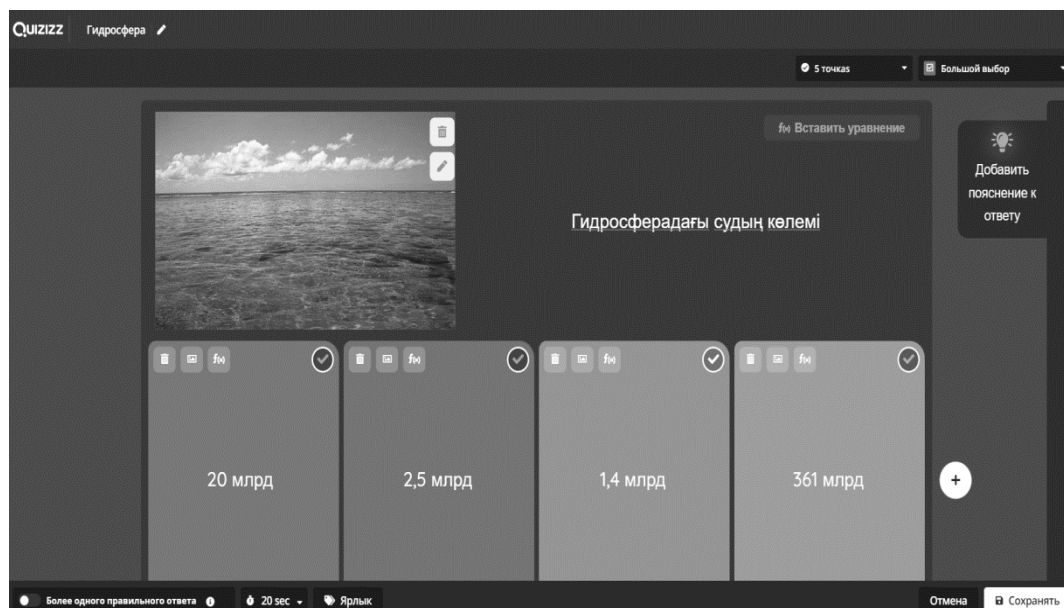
QUIZIZZ Гидросфера

5 точках
Большой выбор

f(x) Вставить уравнение

Добавить пояснение к ответу

Гидросферадағы судың көлемі

20 млрд

2,5 млрд

1,4 млрд

361 млрд

+

Более одного правильного ответа
20 sec
Ярлык
Отмена
Сохранять